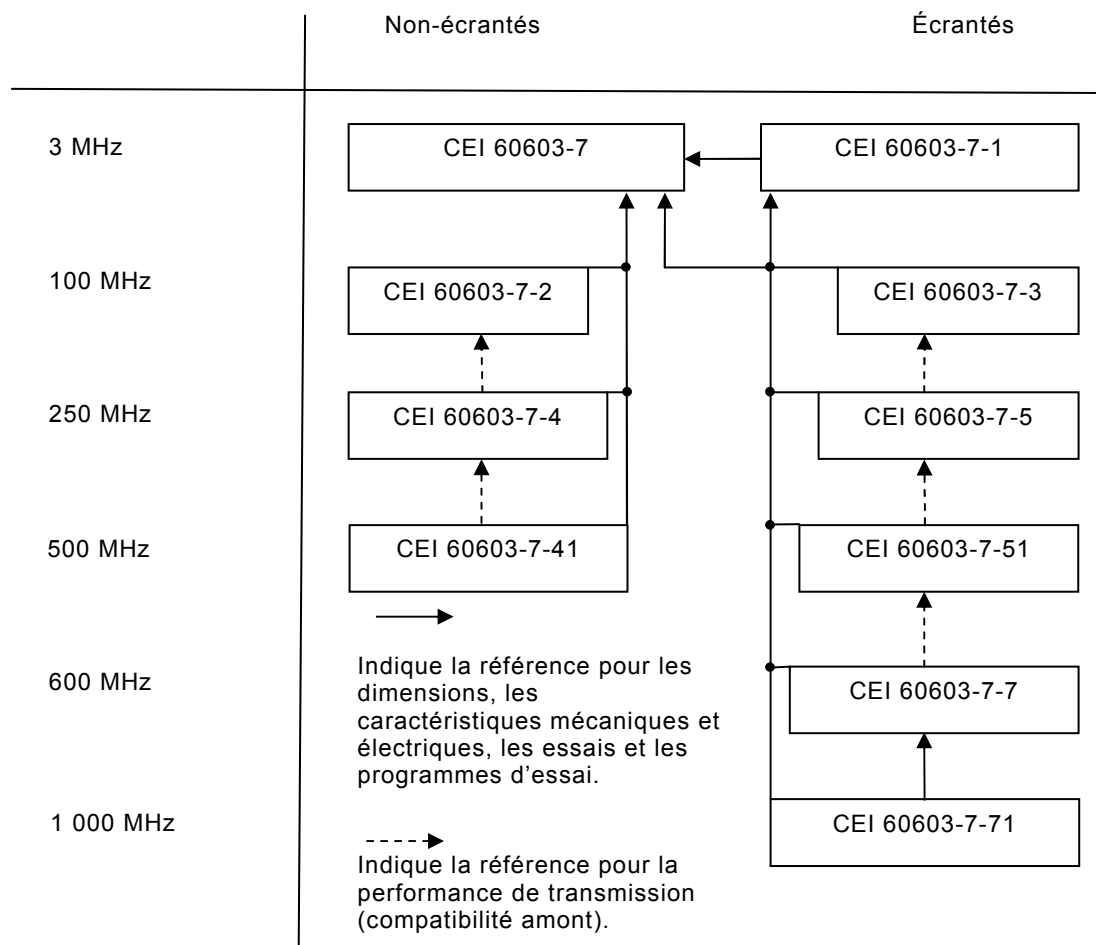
Non-écrantés

Écrantés

3 MHz

CEI 60603-7

CEI 60603-7-1

100 MHz

CEI 60603-7-2

CEI 60603-7-3

250 MHz

CEI 60603-7-4

CEI 60603-7-5

500 MHz

CEI 60603-7-41

CEI 60603-7-51

600 MHz

Indique la référence pour les dimensions, les caractéristiques mécaniques et électriques, les essais et les programmes d'essai.

CEI 60603-7-7

1 000 MHz

CEI 60603-7-71

Indique la référence pour la performance de transmission (compatibilité amont).